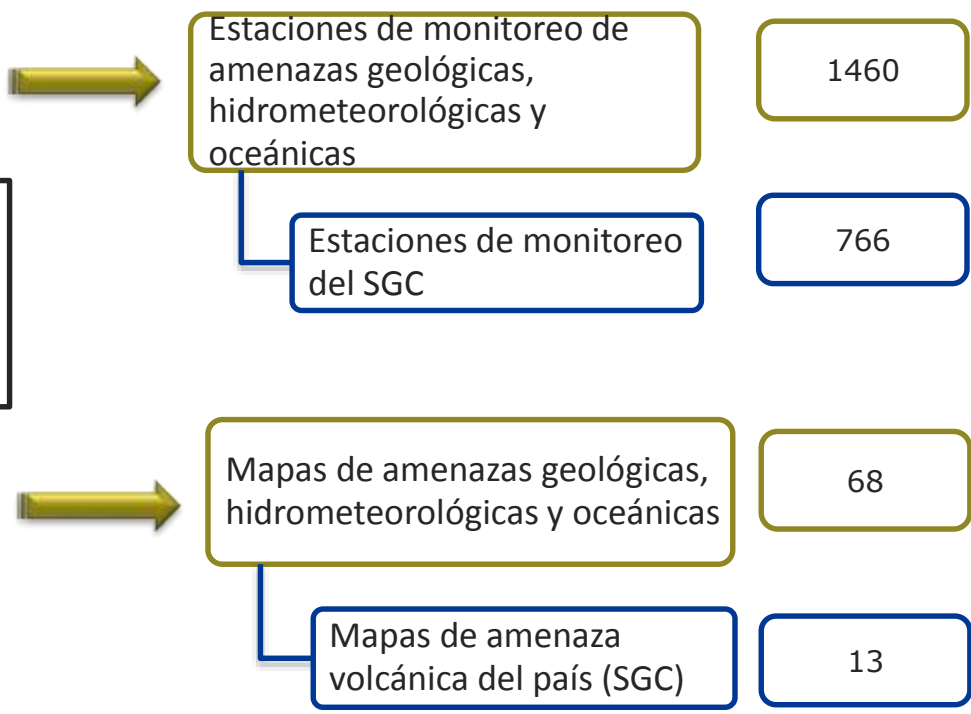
Estaciones de monitoreo de amenazas geológicas, hidrometeorológicas y oceánicas

1460

Estaciones de monitoreo del SGC

766

Mapas de amenazas geológicas, hidrometeorológicas y oceánicas

68

Mapas de amenaza volcánica del país (SGC)

13